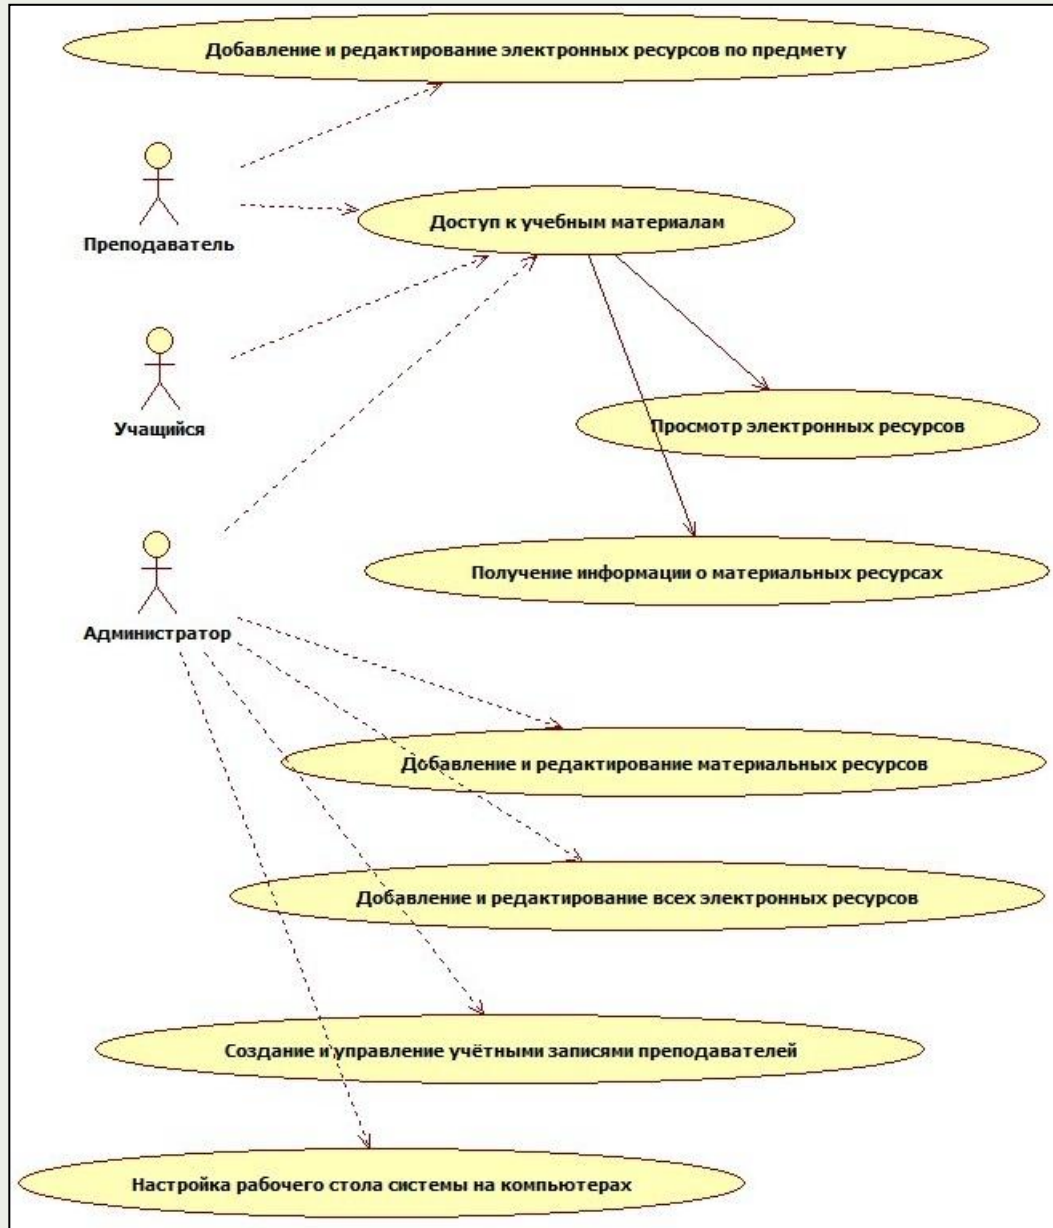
Добавление и редактирование электронных ресурсов по предмету

Преподаватель

Доступ к учебным материалам

Учащийся

Просмотр электронных ресурсов

Получение информации о материальных ресурсах

Администратор

Добавление и редактирование материальных ресурсов

Добавление и редактирование всех электронных ресурсов

Создание и управление учётными записями преподавателей

Настройка рабочего стола системы на компьютерах